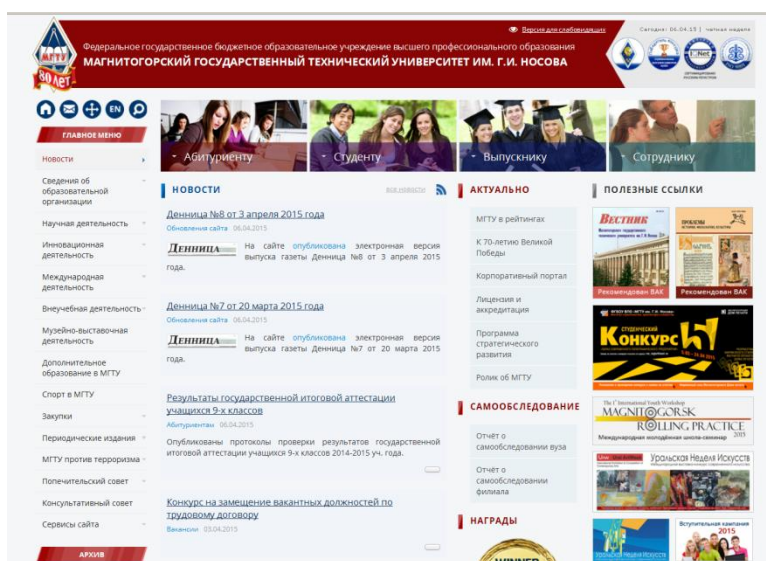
Версия для слабовидящих
Сегодня: 06.04.15 | четная неделя

МГТУ
80 ЛЕТ

Федеральное государственное бюджетное образовательное учреждение высшего профессионального образования
МАГНИТОГОРСКИЙ ГОСУДАРСТВЕННЫЙ ТЕХНИЧЕСКИЙ УНИВЕРСИТЕТ ИМ. Г.И. НОСОВА

EN

ГЛАВНОЕ МЕНЮ

Новости
Сведения об образовательной организации
Научная деятельность
Инновационная деятельность
Международная деятельность
Внеучебная деятельность
Музейно-выставочная деятельность
Дополнительное образование в МГТУ
Спорт в МГТУ
Закупки
Периодические издания
МГТУ против терроризма
Попечительский совет
Консультативный совет
Сервисы сайта

АРХИВ

Абитуриенту
Студенту
Выпускнику
Сотруднику

НОВОСТИ
все новости

Денница №8 от 3 апреля 2015 года
Обновления сайта 06.04.2015
Денница
На сайте опубликована электронная версия выпуска газеты Денница №8 от 3 апреля 2015 года.

Денница №7 от 20 марта 2015 года
Обновления сайта 06.04.2015
Денница
На сайте опубликована электронная версия выпуска газеты Денница №7 от 20 марта 2015 года.

Результаты государственной итоговой аттестации учащихся 9-х классов
Абитуриентам 06.04.2015
Опубликованы протоколы проверки результатов государственной итоговой аттестации учащихся 9-х классов 2014-2015 уч. года.

Конкурс на замещение вакантных должностей по трудовому договору
Вакансии 03.04.2015

АКТУАЛЬНО

МГТУ в рейтингах
К 70-летию Великой Победы
Корпоративный портал
Лицензия и аккредитация
Программа стратегического развития
Ролик об МГТУ

САМООБСЛЕДОВАНИЕ

Отчёт о самообследовании вуза
Отчёт о самообследовании филиала

НАГРАДЫ

WINNER

ПОЛЕЗНЫЕ ССЫЛКИ

Вестник
Рекомендован ВАК
Проблемы
Рекомендован ВАК
СТУДЕНЧЕСКИЙ КОНКУРС
The 1st International Youth Workshop
MAGNITOGORSK ROLLING PRACTICE 2015
Международный молодежный школа-семинар
Уральская Неделя Искусств
Вступительная кампания 2015